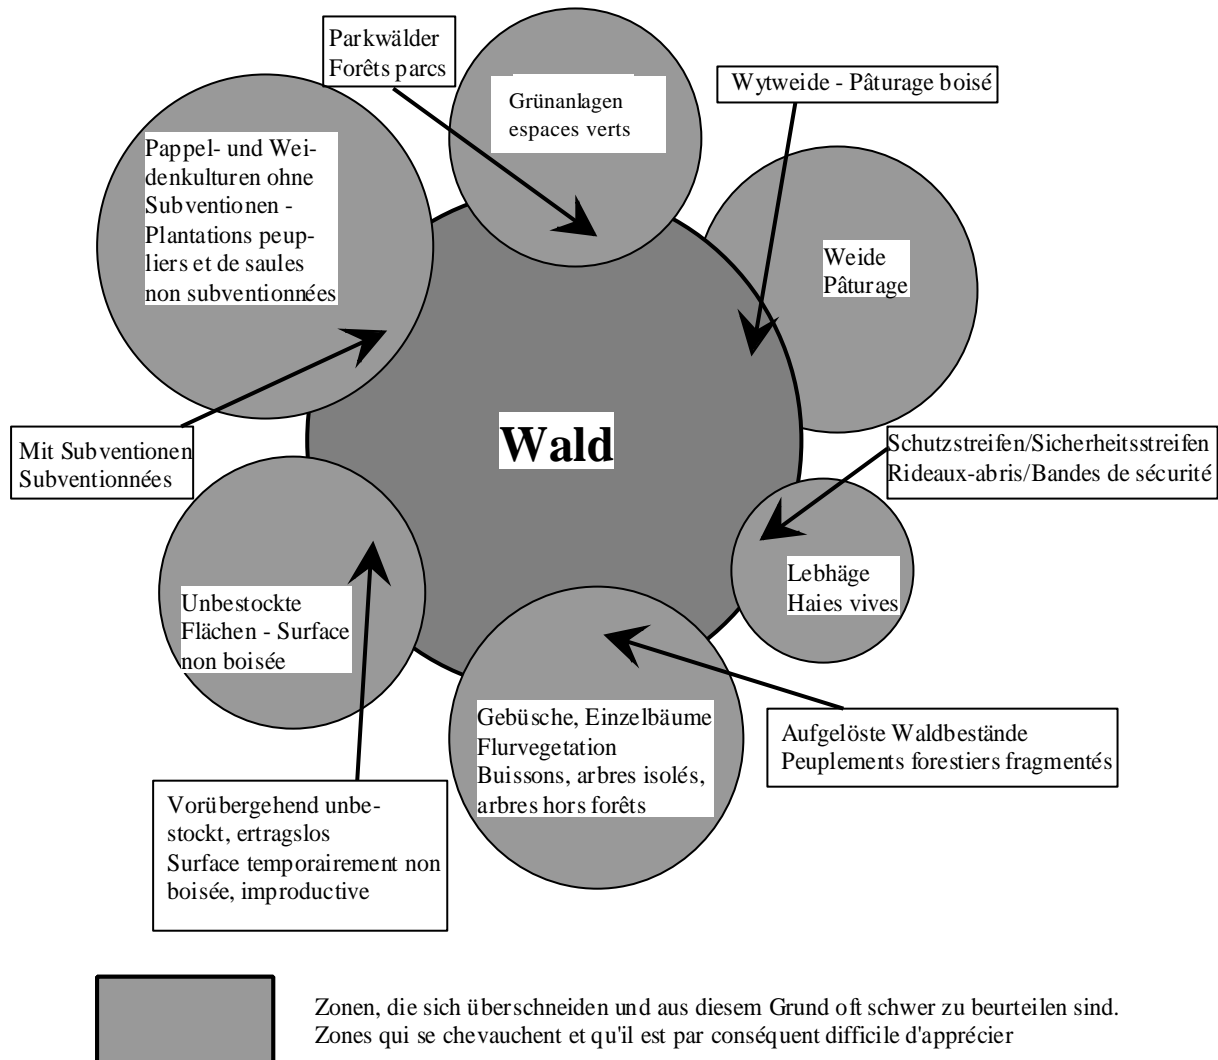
Parkwälder
Forêts parcs

Grünanlagen
espaces verts

Wytweide - Pâturage boisé

Pappel- und Weidenkulturen ohne Subventionen - Plantations peupliers et de saules non subventionnées

Weide
Pâturage

Wald

Mit Subventionen
Subventionnées

Schutzstreifen/Sicherheitsstreifen
Rideaux-abris/Bandes de sécurité

Lebhäge
Haies vives

Unbestockte Flächen - Surface non boisée

Gebüsche, Einzelbäume
Flurvegetation
Buissons, arbres isolés, arbres hors forêts

Aufgelöste Waldbestände
Peuplements forestiers fragmentés

Vorübergehend unbestockt, ertragslos
Surface temporairement non boisée, improductive

Zonen, die sich überschneiden und aus diesem Grund oft schwer zu beurteilen sind.
Zones qui se chevauchent et qu'il est par conséquent difficile d'apprécier